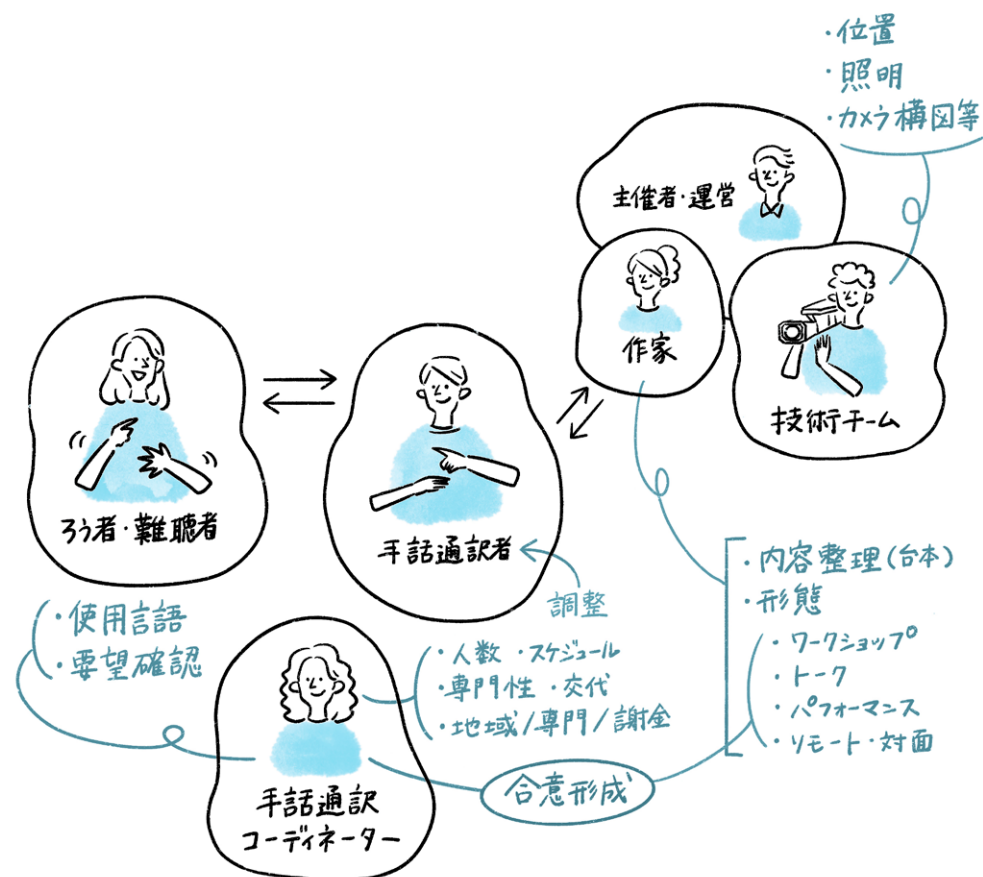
・位置
・照明
・カメラ構図等

主催者・運営

作家

技術チーム

ろう者・難聴者

手話通訳者

調整

・内容整理(台本)
・形態
・ワークショップ
・トーク
・パフォーマンス
・リモート・対面

・使用言語
・要望確認

・人数 ・スケジュール
・専門性 ・交代
・地域/専門/謝金

合意形成

手話通訳
コーディネーター